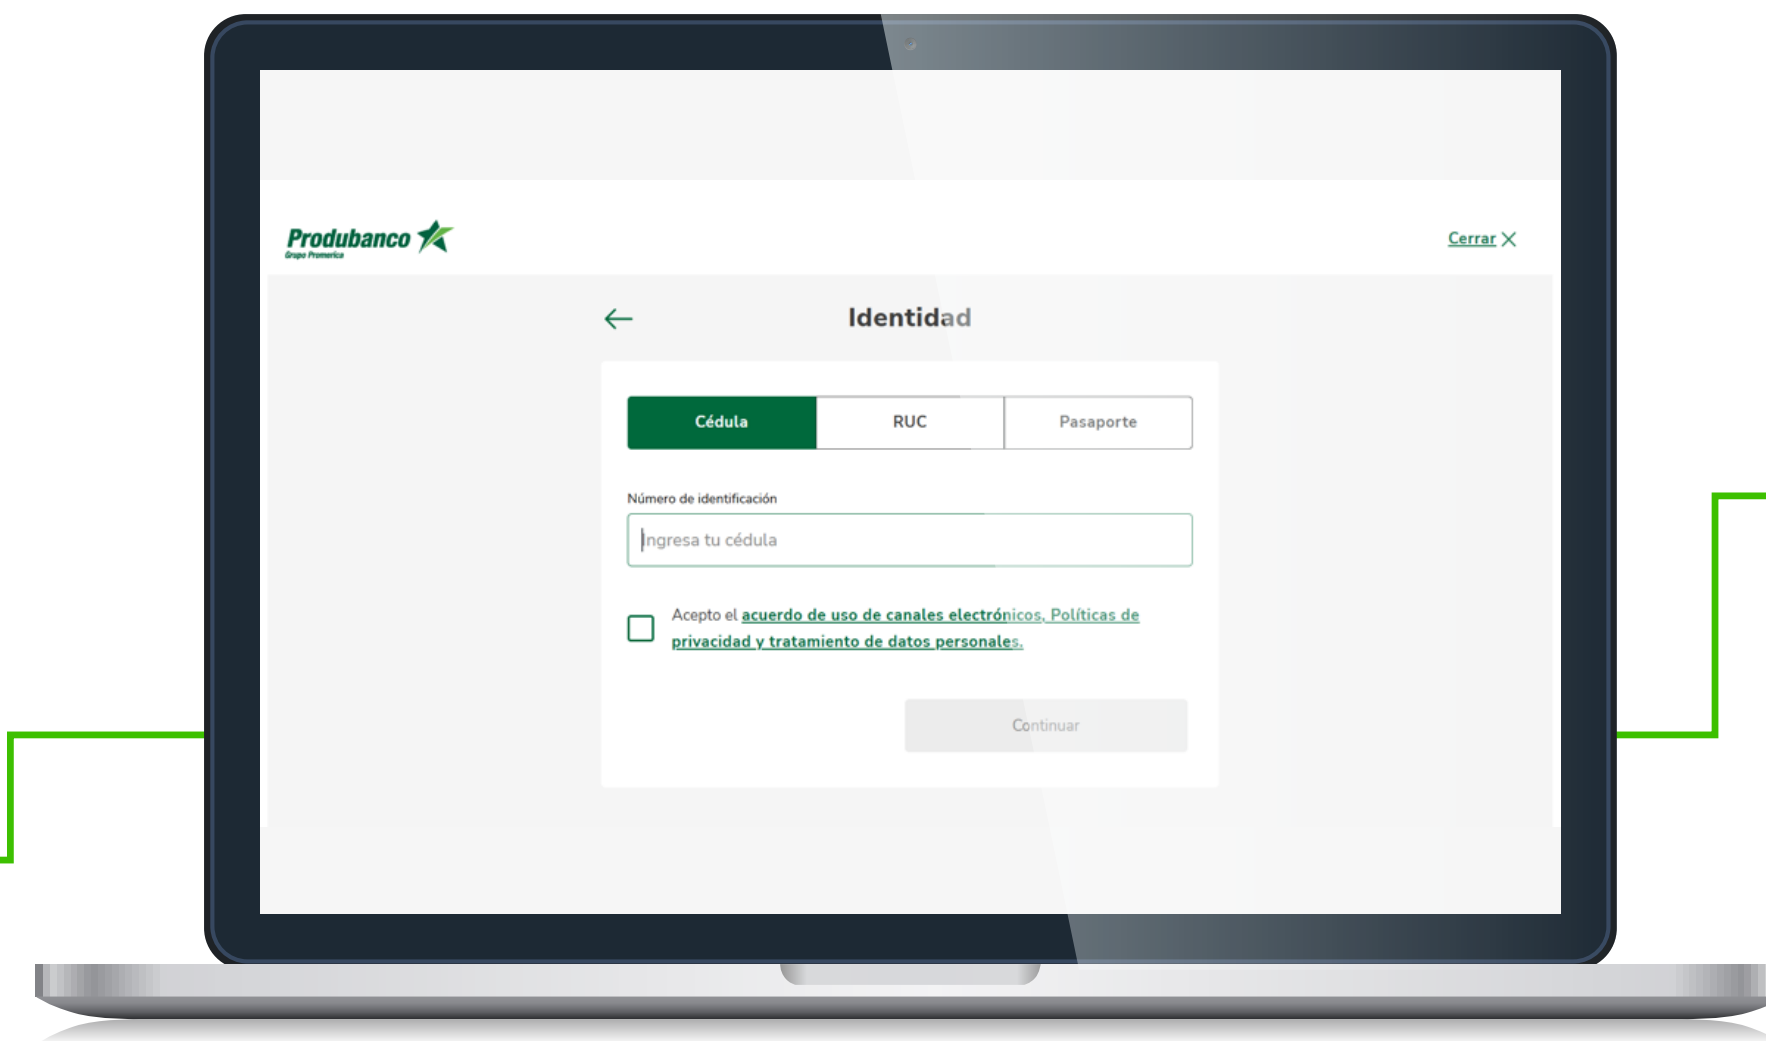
Produbanco
Grupo Promerica

Cerrar

Identidad

Cédula
RUC
Pasaporte

Número de identificación

Ingresa tu cédula

Acepto el acuerdo de uso de canales electrónicos, Políticas de privacidad y tratamiento de datos personales.

Continuar